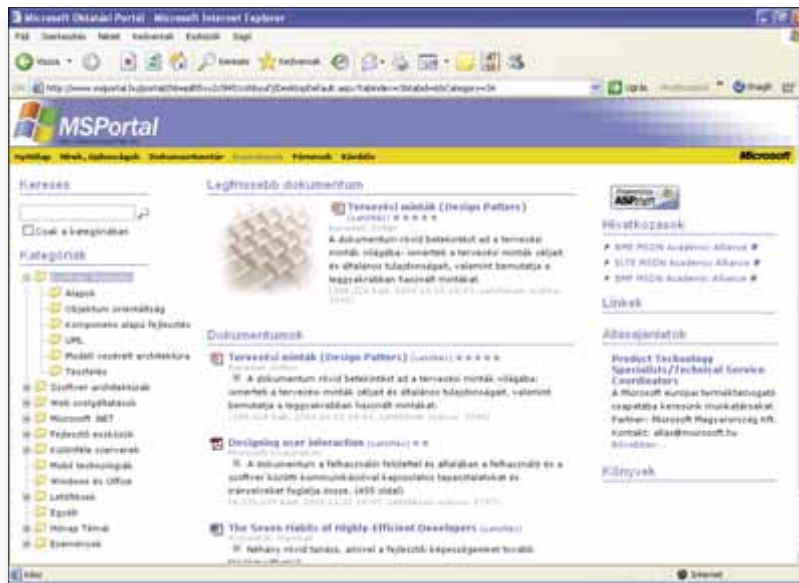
Microsoft Oktatási Portál - Microsoft Internet Explorer

Fájl Szerkesztés Nézet Kedvencek Eszközök Súgó

Vissza Keresés Kedvencek

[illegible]

Ugrás Hivatkozások

MSPortal

Nyitólap Hírek, újdonságok Dokumentumtár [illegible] Fórumok Kérdőív

Microsoft

Keresés

Csak a kategóriában

Kategóriák

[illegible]

Alapok

Objektum orientáltság

Komponens alapú fejlesztés

UML

Modell vezérelt architektúra

Tesztelés

Szoftver architektúrák

Web szolgáltatások

Microsoft .NET

Fejlesztő eszközök

Különféle szerverek

Mobil technológiák

Windows és Office

Letöltések

Egyéb

Hónap Témái

Események

Legfrissebb dokumentum

Tervezési minták (Design Patters) (Letöltés) ★★★★★

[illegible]

A dokumentum rövid betekintést ad a tervezési minták világába: ismerteti a tervezési minták céljait és általános tulajdonságait, valamint bemutatja a leggyakrabban használt mintákat.

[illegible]

Dokumentumok

Tervezési minták (Design Patters) (Letöltés) ★★★★★

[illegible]

A dokumentum rövid betekintést ad a tervezési minták világába: ismerteti a tervezési minták céljait és általános tulajdonságait, valamint bemutatja a leggyakrabban használt mintákat.

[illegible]

Designing user interaction (Letöltés) ★★

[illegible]

A dokumentum a felhasználói felülettel és általában a felhasználó és a szoftver közötti kommunikációval kapcsolatos tapasztalatokat és irányelveket foglalja össze. (455 oldal)

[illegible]

The Seven Habits of Highly Efficient Developers (Letöltés)

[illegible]

Néhány rövid tanács, amivel a fejlesztői képességeinket tovább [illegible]

ASP.NET

Hivatkozások

BME MSDN Academic Alliance

ELTE MSDN Academic Alliance

BMF MSDN Academic Alliance

Linkek

Állásajánlatok

Product Technology Specialists/Technical Service Coordinators

A Microsoft európai terméktámogató csapatába keresünk munkatársakat. Partner: Microsoft Magyarország Kft. Kontakt: allas@microsoft.hu

Könyvek

Internet